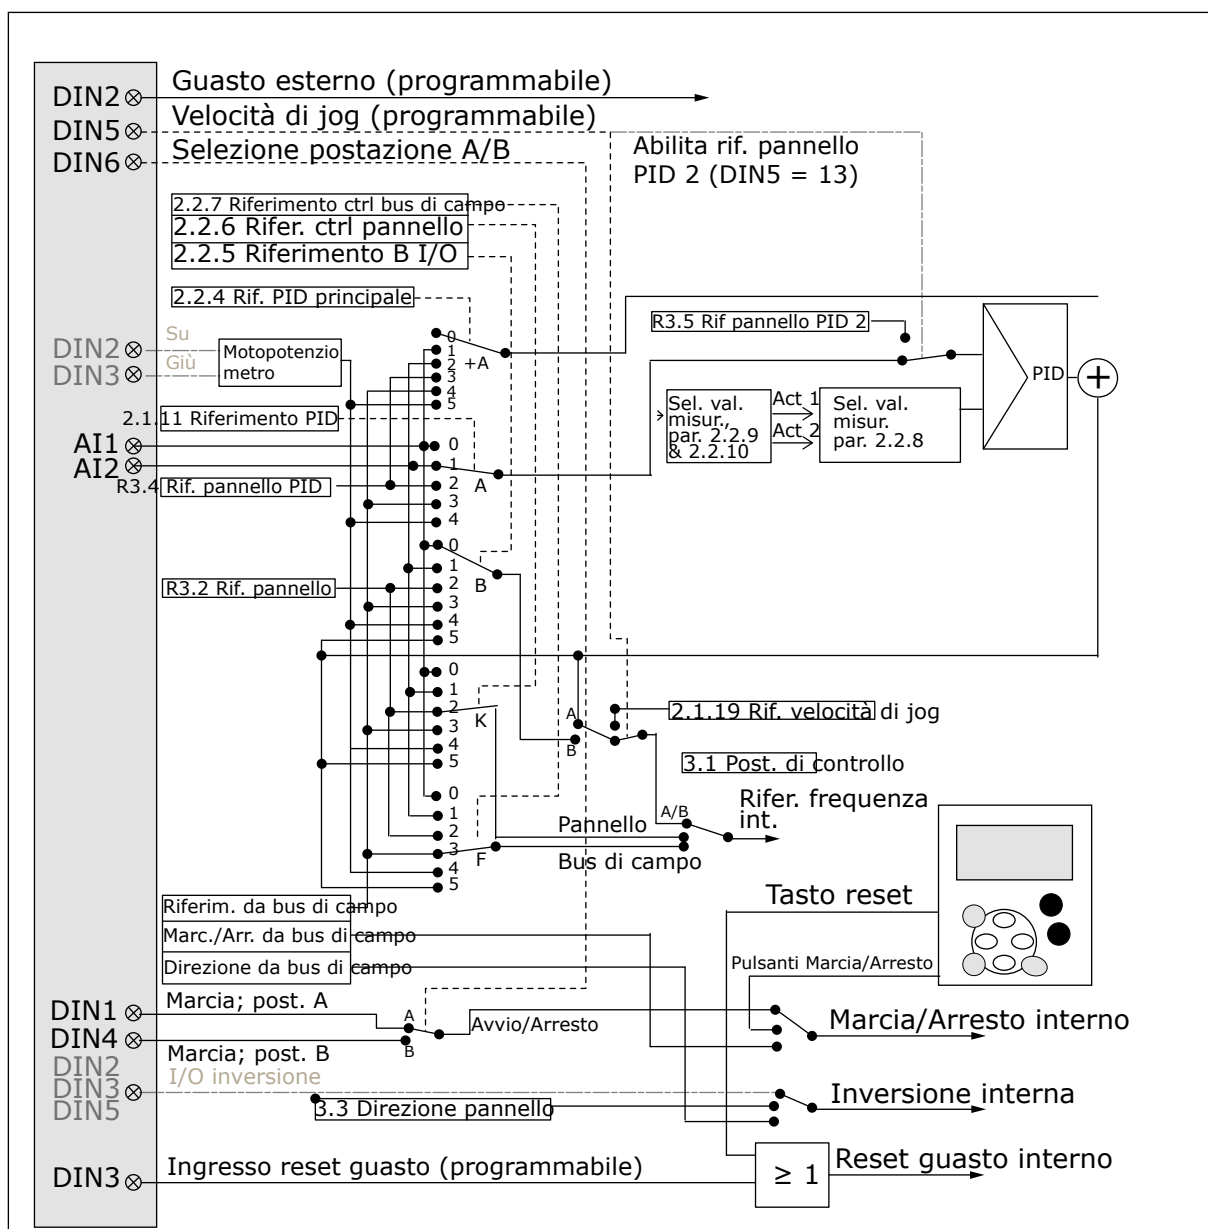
DIN2 Guasto esterno (programmabile)
DIN5 Velocità di jog (programmabile)
DIN6 Selezione postazione A/B
Abilita rif. pannello PID 2 (DIN5 = 13)

2.2.7 Riferimento ctrl bus di campo
2.2.6 Rifer. ctrl pannello
2.2.5 Riferimento B I/O
2.2.4 Rif. PID principale
R3.5 Rif pannello PID 2

DIN2 Su
DIN3 Giù
Motopotenziometro

0 1 2 3 4 5 +A

2.1.11 Riferimento PID
Sel. val. misur., par. 2.2.9 & 2.2.10
Act 1
Act 2
Sel. val. misur. par. 2.2.8
PID
+

AI1
AI2
0 1 A
R3.4 Rif. pannello PID
2 3 4

0 1 2 3 4 5 B
R3.2 Rif. pannello

0 1 2 3 4 5 K
A
B
2.1.19 Rif. velocità di jog
3.1 Post. di controllo

0 1 2 3 4 5 F
Pannello
Bus di campo
A/B
Rifer. frequenza int.

Riferim. da bus di campo
Marc./Arr. da bus di campo
Direzione da bus di campo
Tasto reset
Pulsanti Marcia/Arresto

DIN1 Marcia; post. A
DIN4 Marcia; post. B
A
B
Avvio/Arresto
Marcia/Arresto interno

DIN2
DIN3 I/O inversione
DIN5
3.3 Direzione pannello
Inversione interna

DIN3 Ingresso reset guasto (programmabile)
$\geq 1$
Reset guasto interno